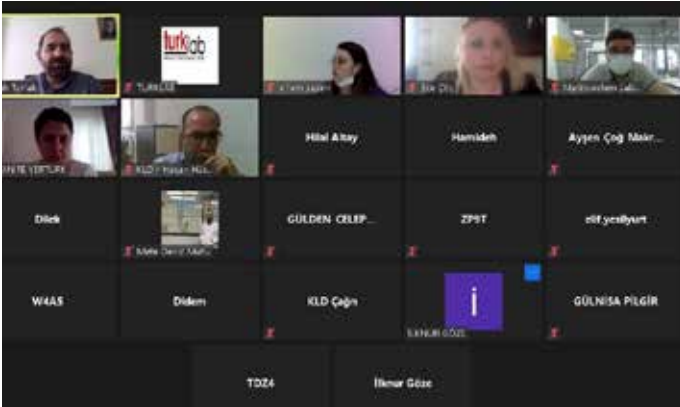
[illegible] Turak

turkob

TURKLAB

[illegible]

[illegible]

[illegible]

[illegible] YERTURK

KLD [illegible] Hasan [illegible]

Hilal Altay

Hamiden

Ayşen Çağ Makr...

Dilek

Mele Deniz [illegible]

GÜLDEN CELEP...

ZPST

elif.yeslyurt

W4AS

Didem

KLD Çağrı

i

İLKNUR GÖZE

GÜLNİSA PİLGİR

TDZ4

İlknur Göze